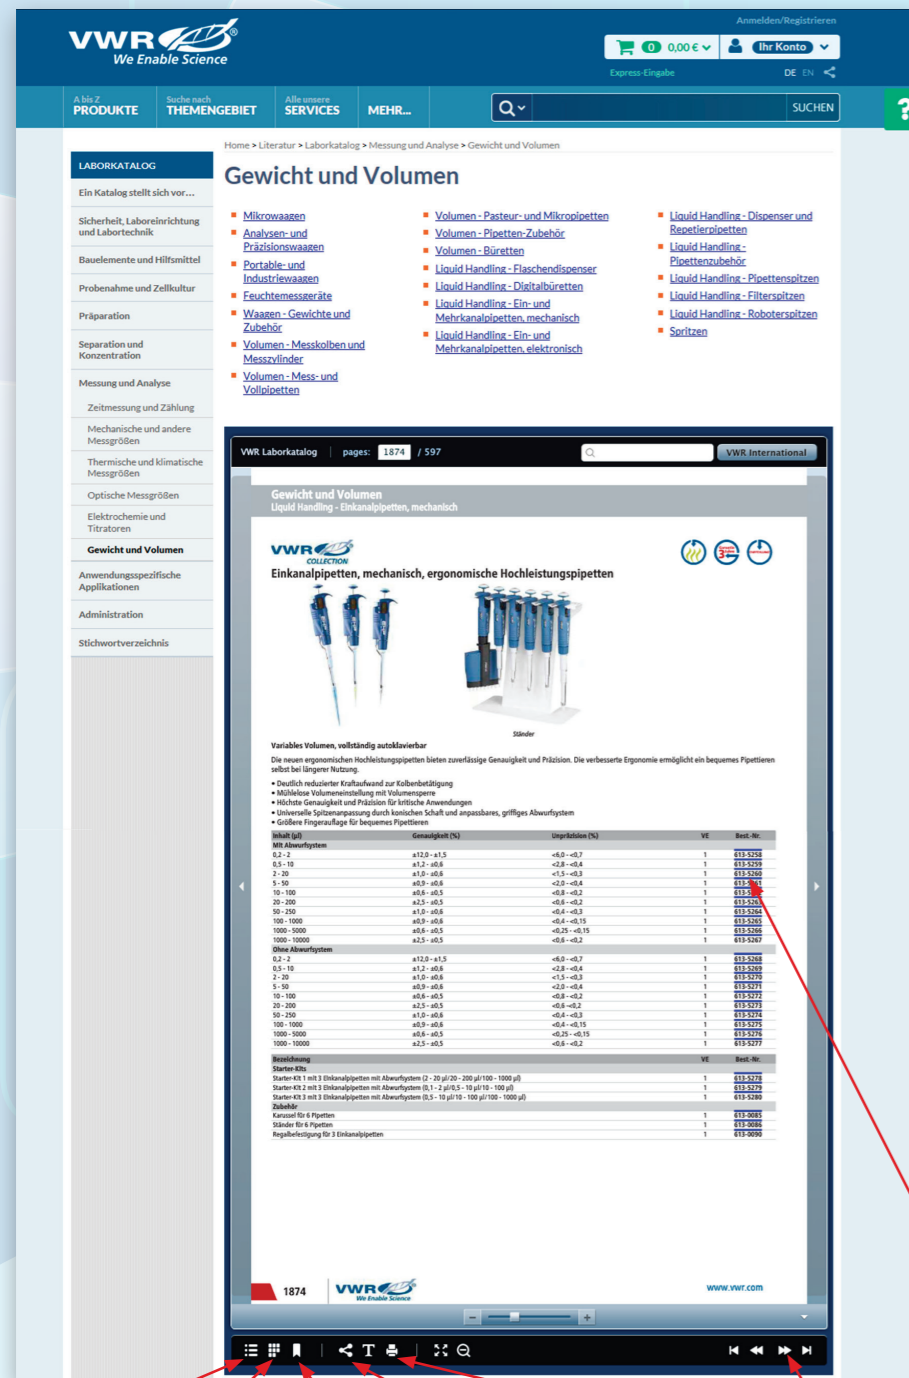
VWR We Enable Science

Anmelden/Registrieren

0 0,00 € Ihr Konto

Express-Eingabe DE EN

A bis Z PRODUKTE | Suche nach THEMENGEBIET | Alle unsere SERVICES | MEHR... | SUCHEN

LABORKATALOG
Ein Katalog stellt sich vor...
Sicherheit, Laboreinrichtung und Labortechnik
Bauelemente und Hilfsmittel
Probenahme und Zellkultur
Präparation
Separation und Konzentration
Messung und Analyse
Zeitmessung und Zählung
Mechanische und andere Messgrößen
Thermische und klimatische Messgrößen
Optische Messgrößen
Elektrochemie und Titratoren
Gewicht und Volumen
Anwendungsspezifische Applikationen
Administration
Stichwortverzeichnis

Home > Literatur > Laborkatalog > Messung und Analyse > Gewicht und Volumen

Gewicht und Volumen

Mikrowaagen
Analysen- und Präzisionswaagen
Portable- und Industriewaagen
Feuchtemessgeräte
Waagen - Gewichte und Zubehör
Volumen - Messkolben und Messzylinder
Volumen - Mess- und Vollpipetten

Volumen - Pasteur- und Mikropipetten
Volumen - Pipetten-Zubehör
Volumen - Büretten
Liquid Handling - Flaschendispenser
Liquid Handling - Digitalbüretten
Liquid Handling - Ein- und Mehrkanalpipetten, mechanisch
Liquid Handling - Ein- und Mehrkanalpipetten, elektronisch

Liquid Handling - Dispenser und Repetierpipetten
Liquid Handling - Pipettenzubehör
Liquid Handling - Pipettenspitzen
Liquid Handling - Filterspitzen
Liquid Handling - Roboterspitzen
Spritzen

VWR Laborkatalog pages: 1874 / 597 VWR International

Gewicht und Volumen
Liquid Handling - Einkanalpipetten, mechanisch

VWR COLLECTION
Einkanalpipetten, mechanisch, ergonomische Hochleistungspipetten

Ständer

Variables Volumen, vollständig autoklavierbar
Die neuen ergonomischen Hochleistungspipetten bieten zuverlässige Genauigkeit und Präzision. Die verbesserte Ergonomie ermöglicht ein bequemes Pipettieren selbst bei längerer Nutzung.
• Deutlich reduzierter Kraftaufwand zur Kolbenbetätigung
• Mühelose Volumeneinstellung mit Volumensperre
• Höchste Genauigkeit und Präzision für kritische Anwendungen
• Universelle Spitzenanpassung durch konischen Schaft und anpassbares, griffiges Abwurfsystem
• Größere Fingerauflage für bequemes Pipettieren

| Inhalt (µl) | Genauigkeit (%) | Unpräzision (%) | VE | Best.-Nr. |
|---|---|---|---|---|
| Mit Abwurfsystem | | | | |
| 0,2 - 2 | ±12,0 - ±1,5 | ≤6,0 - ≤0,7 | 1 | 613-5258 |
| 0,5 - 10 | ±1,2 - ±0,6 | ≤2,8 - ≤0,4 | 1 | 613-5259 |
| 2 - 20 | ±1,0 - ±0,6 | ≤1,5 - ≤0,3 | 1 | 613-5260 |
| 5 - 50 | ±0,9 - ±0,6 | ≤2,0 - ≤0,4 | 1 | 613-5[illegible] |
| 10 - 100 | ±0,6 - ±0,5 | ≤0,8 - ≤0,2 | 1 | 613-5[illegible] |
| 20 - 200 | ±2,5 - ±0,5 | ≤0,6 - ≤0,2 | 1 | 613-526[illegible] |
| 50 - 250 | ±1,0 - ±0,6 | ≤0,4 - ≤0,3 | 1 | 613-5264 |
| 100 - 1000 | ±0,9 - ±0,6 | ≤0,4 - ≤0,15 | 1 | 613-5265 |
| 1000 - 5000 | ±0,6 - ±0,5 | ≤0,25 - ≤0,15 | 1 | 613-5266 |
| 1000 - 10000 | ±2,5 - ±0,5 | ≤0,6 - ≤0,2 | 1 | 613-5267 |
| Ohne Abwurfsystem | | | | |
| 0,2 - 2 | ±12,0 - ±1,5 | ≤6,0 - ≤0,7 | 1 | 613-5268 |
| 0,5 - 10 | ±1,2 - ±0,6 | ≤2,8 - ≤0,4 | 1 | 613-5269 |
| 2 - 20 | ±1,0 - ±0,6 | ≤1,5 - ≤0,3 | 1 | 613-5270 |
| 5 - 50 | ±0,9 - ±0,6 | ≤2,0 - ≤0,4 | 1 | 613-5271 |
| 10 - 100 | ±0,6 - ±0,5 | ≤0,8 - ≤0,2 | 1 | 613-5272 |
| 20 - 200 | ±2,5 - ±0,5 | ≤0,6 - ≤0,2 | 1 | 613-5273 |
| 50 - 250 | ±1,0 - ±0,6 | ≤0,4 - ≤0,3 | 1 | 613-5274 |
| 100 - 1000 | ±0,9 - ±0,6 | ≤0,4 - ≤0,15 | 1 | 613-5275 |
| 1000 - 5000 | ±0,6 - ±0,5 | ≤0,25 - ≤0,15 | 1 | 613-5276 |
| 1000 - 10000 | ±2,5 - ±0,5 | ≤0,6 - ≤0,2 | 1 | 613-5277 |

| Bezeichnung | VE | Best.-Nr. |
|---|---|---|
| Starter-Kits | | |
| Starter-Kit 1 mit 3 Einkanalpipetten mit Abwurfsystem (2 - 20 µl/20 - 200 µl/100 - 1000 µl) | 1 | 613-5278 |
| Starter-Kit 2 mit 3 Einkanalpipetten mit Abwurfsystem (0,1 - 2 µl/0,5 - 10 µl/10 - 100 µl) | 1 | 613-5279 |
| Starter-Kit 3 mit 3 Einkanalpipetten mit Abwurfsystem (0,5 - 10 µl/10 - 100 µl/100 - 1000 µl) | 1 | 613-5280 |
| Zubehör | | |
| Karussel für 6 Pipetten | 1 | 613-0085 |
| Ständer für 6 Pipetten | 1 | 613-0086 |
| Regalbefestigung für 3 Einkanalpipetten | 1 | 613-0090 |

1874 VWR We Enable Science www.vwr.com